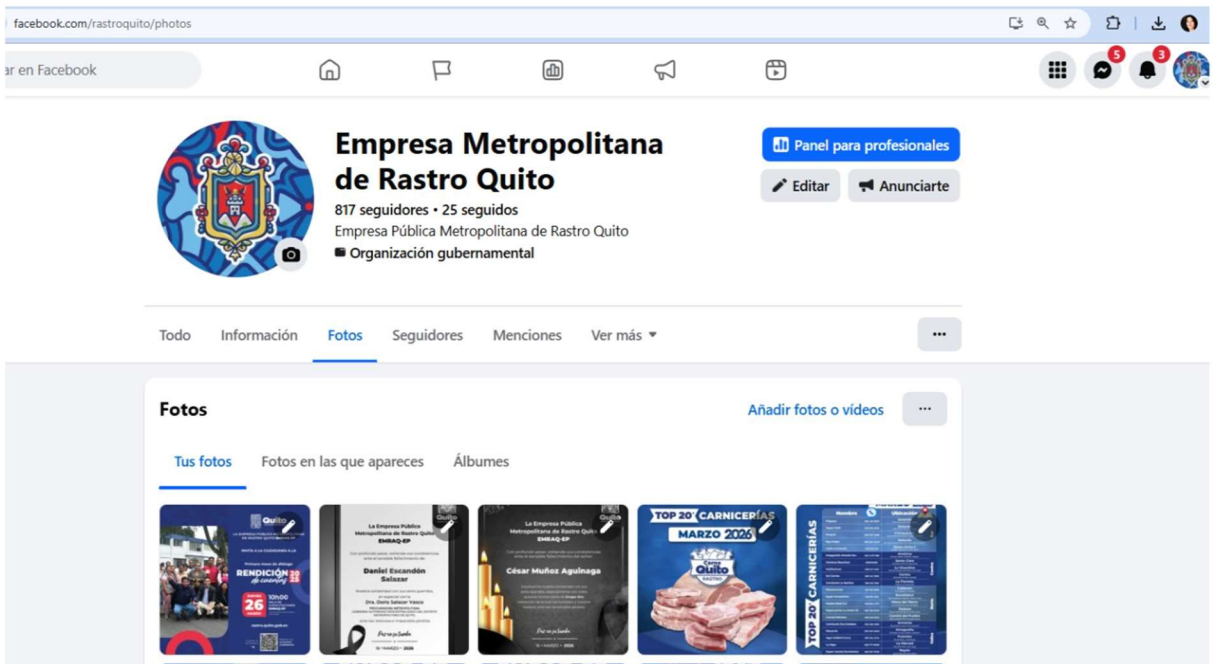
facebook.com/rastroquito/photos

ar en Facebook

5

3

Empresa Metropolitana de Rastro Quito

817 seguidores • 25 seguidos

Empresa Pública Metropolitana de Rastro Quito

Organización gubernamental

Panel para profesionales

Editar

Anunciarte

Todo Información Fotos Seguidores Menciones Ver más

Fotos

Añadir fotos o vídeos

Tus fotos Fotos en las que apareces Álbumes

Quito

RENDICIÓN de cuentas

26

La Empresa Pública Metropolitana de Rastro Quito EMRAQ-EP

Daniel Escandón Salazar

La Empresa Pública Metropolitana de Rastro Quito EMRAQ-EP

César Muñoz Aguinaga

TOP 20 CARNICERÍAS

MARZO 2026

Quito

TOP 20 CARNICERÍAS